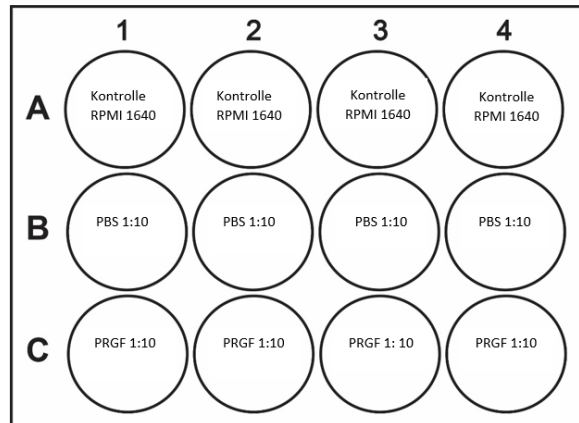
| | 1 | 2 | 3 | 4 |
|---|---|---|---|---|
| A | Kontrolle RPMI 1640 | Kontrolle RPMI 1640 | Kontrolle RPMI 1640 | Kontrolle RPMI 1640 |
| B | PBS 1:10 | PBS 1:10 | PBS 1:10 | PBS 1:10 |
| C | PRGF 1:10 | PRGF 1:10 | PRGF 1: 10 | PRGF 1:10 |